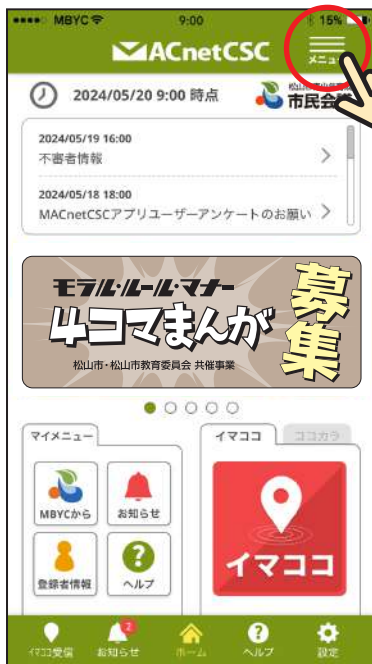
MBYC 9:00 15%

MACnetCSC

メニュー

2024/05/20 9:00 時点

松山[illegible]
市民会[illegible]

2024/05/19 16:00
不審者情報

2024/05/18 18:00
MACnetCSCアプリユーザーアンケートのお願い

モラル・ルール・マナー
4コマまんが
募集
松山市・松山市教育委員会 共催事業

マイメニュー

MBYCから
お知らせ
登録者情報
ヘルプ

イマココ
ココカラ

イマココ

イマココ受信
2
お知らせ
ホーム
ヘルプ
設定